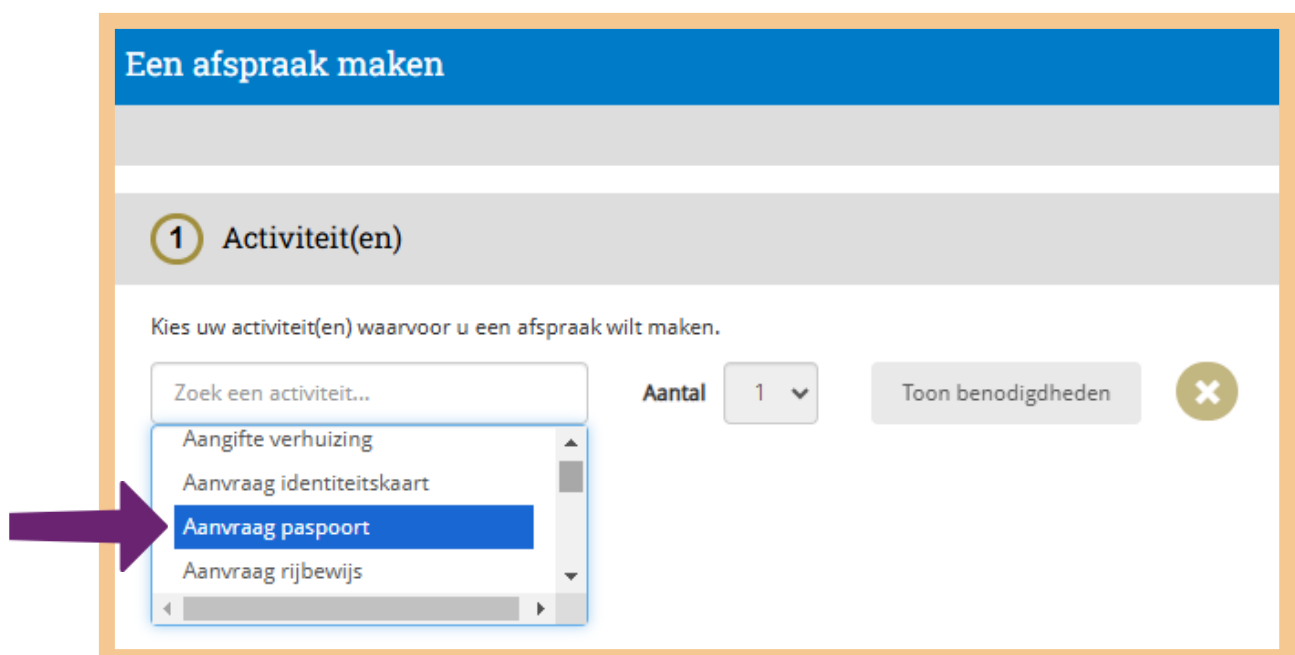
Een afspraak maken

1 Activiteit(en)

Kies uw activiteit(en) waarvoor u een afspraak wilt maken.

Zoek een activiteit...

Aantal 1

Toon benodigdheden

Aangifte verhuizing
Aanvraag identiteitskaart
Aanvraag paspoort
Aanvraag rijbewijs